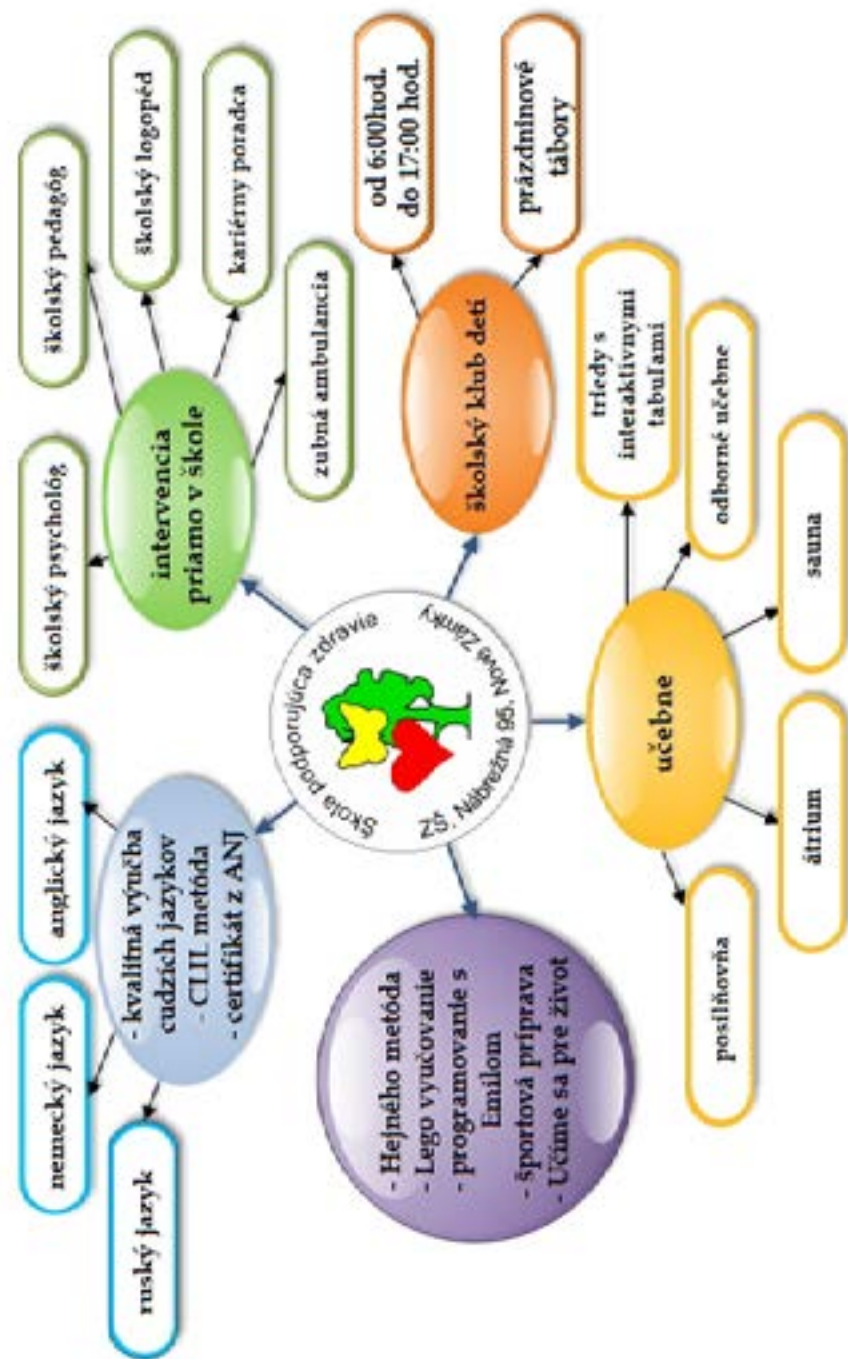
Škola podporujúca zdravie
ZŠ, Nábrežná 95, Nové Zámky

intervencia priamo v škole

školský psychológ

školský pedagóg

školský logopéd

kariérny poradca

zubná ambulancia

školský klub detí

od 6:00hod. do 17:00 hod.

prázdninové tábory

učebne

triedy s interaktívnymi tabuľami

odborné učebne

sauna

átrium

posilňovňa

- Hejného metóda
- Lego vyučovanie
- programovanie s Emilom
- športová príprava
- Učíme sa pre život

- kvalitná výučba cudzích jazykov
- CLIL metóda
- certifikát z ANJ

anglický jazyk

nemecký jazyk

ruský jazyk